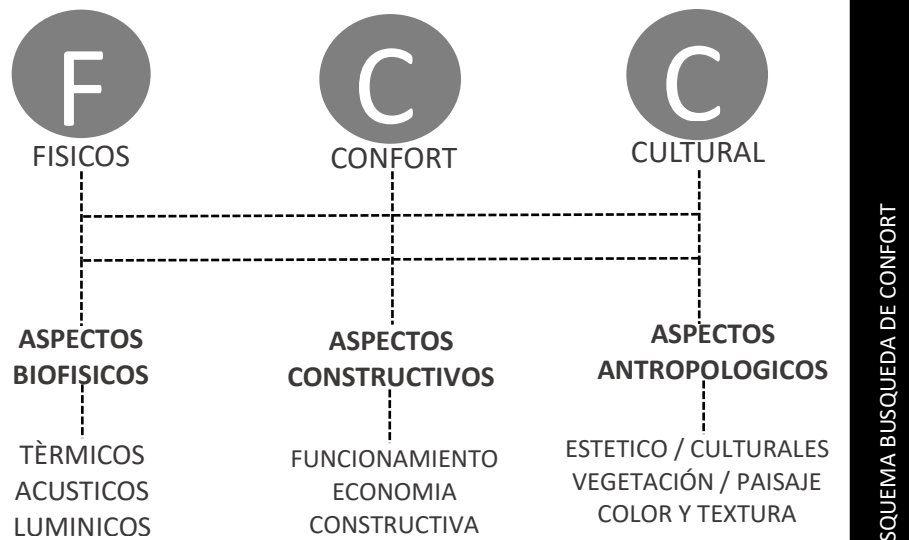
F
FISICOS

C
CONFORT

C
CULTURAL

ASPECTOS BIOFISICOS

TÈRMICOS
ACUSTICOS
LUMINICOS

ASPECTOS CONSTRUCTIVOS

FUNCIONAMIENTO
ECONOMIA
CONSTRUCTIVA

ASPECTOS ANTROPOLOGICOS

ESTETICO / CULTURALES
VEGETACIÓN / PAISAJE
COLOR Y TEXTURA

SQUEMA BUSQUEDA DE CONFORT